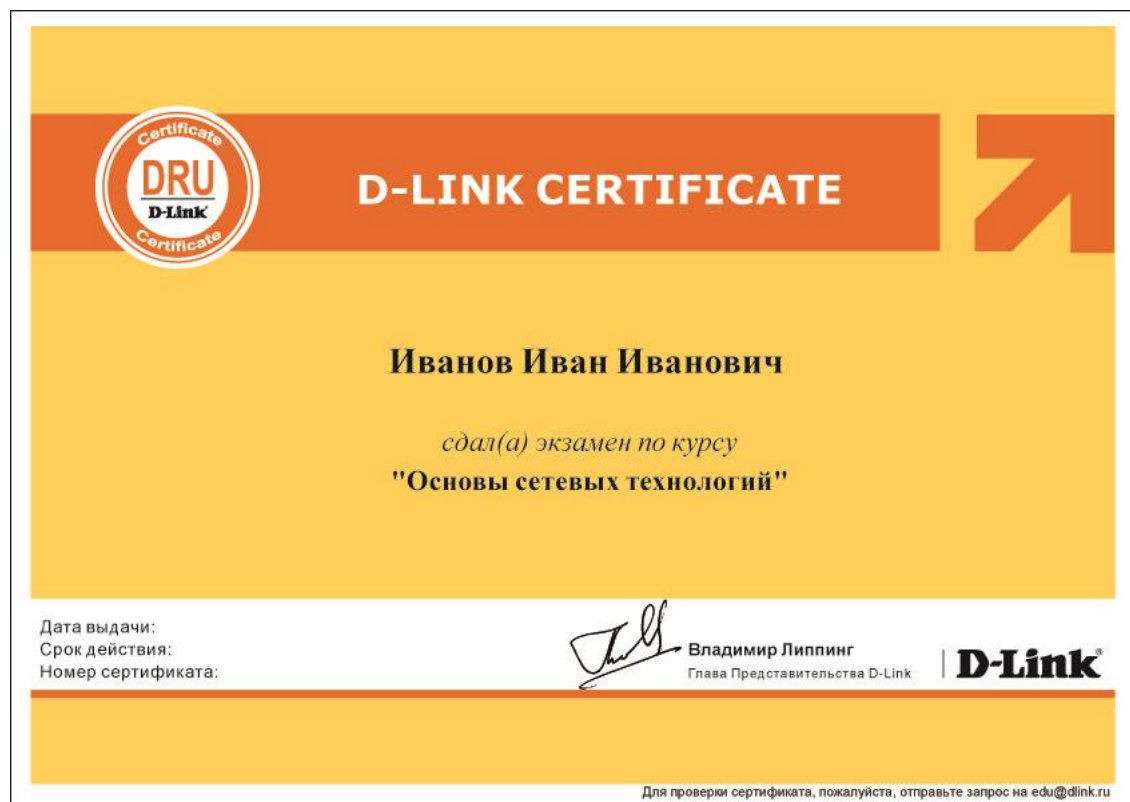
Certificate
DRU
D-Link
Certificate

D-LINK CERTIFICATE

Иванов Иван Иванович

сдал(а) экзамен по курсу
"Основы сетевых технологий"

Дата выдачи:
Срок действия:
Номер сертификата:

Владимир Липпинг
Глава Представительства D-Link

D-Link

Для проверки сертификата, пожалуйста, отправьте запрос на edu@dlink.ru